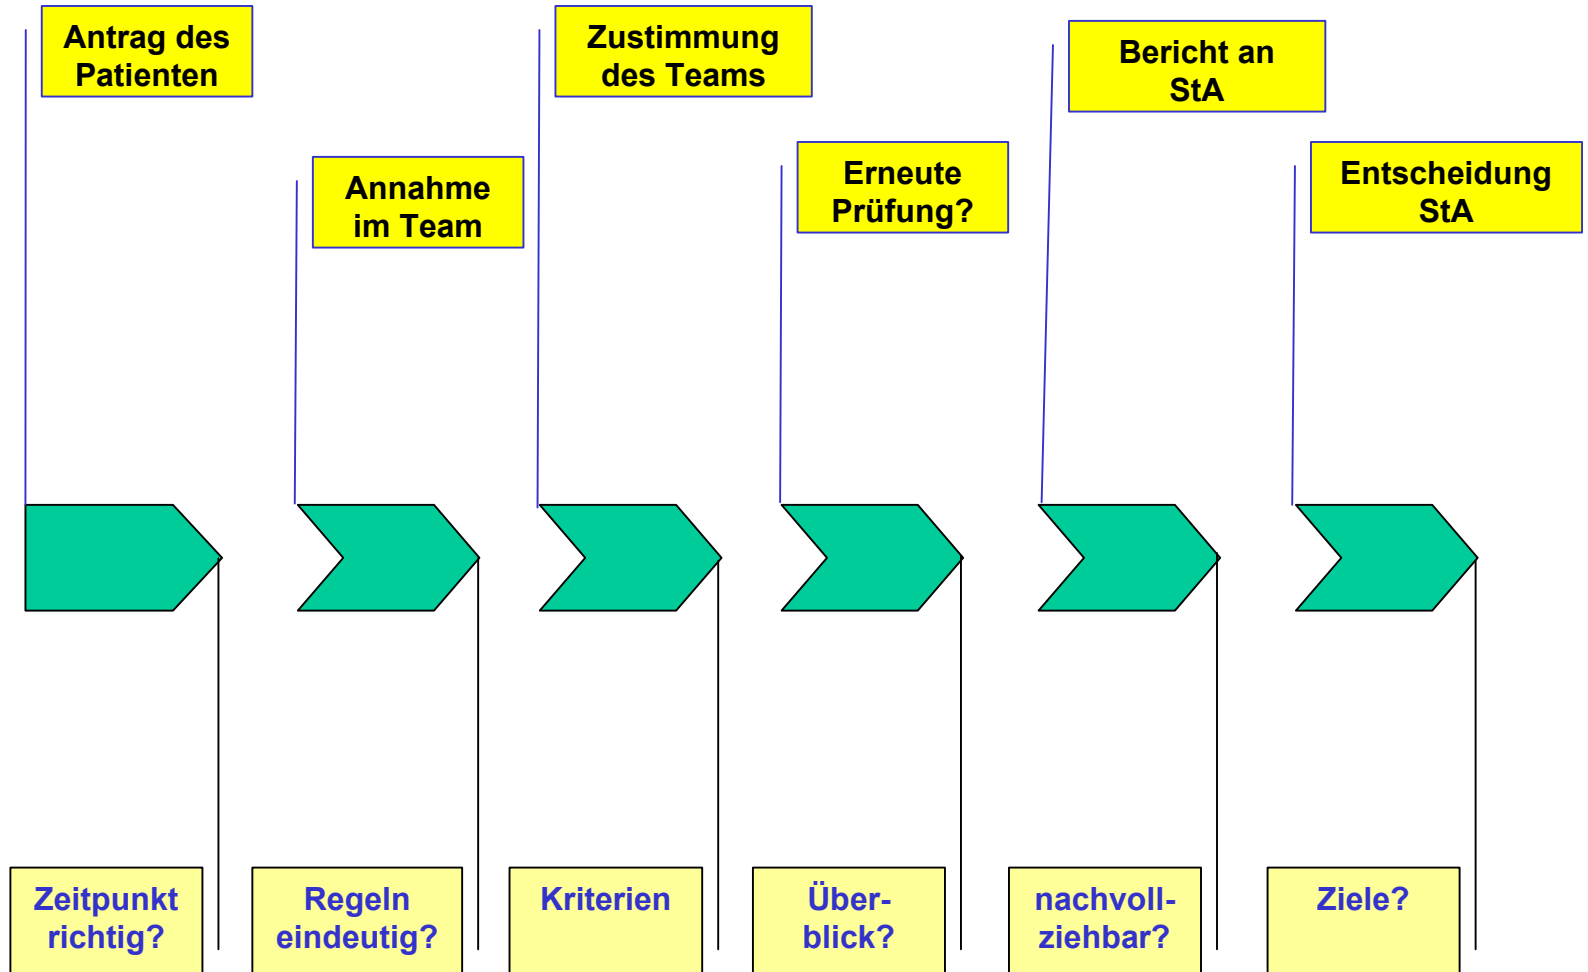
Antrag des Patienten

Annahme im Team

Zustimmung des Teams

Erneute Prüfung?

Bericht an StA

Entscheidung StA

Zeitpunkt richtig?

Regeln eindeutig?

Kriterien

Über-blick?

nachvoll-ziehbar?

Ziele?